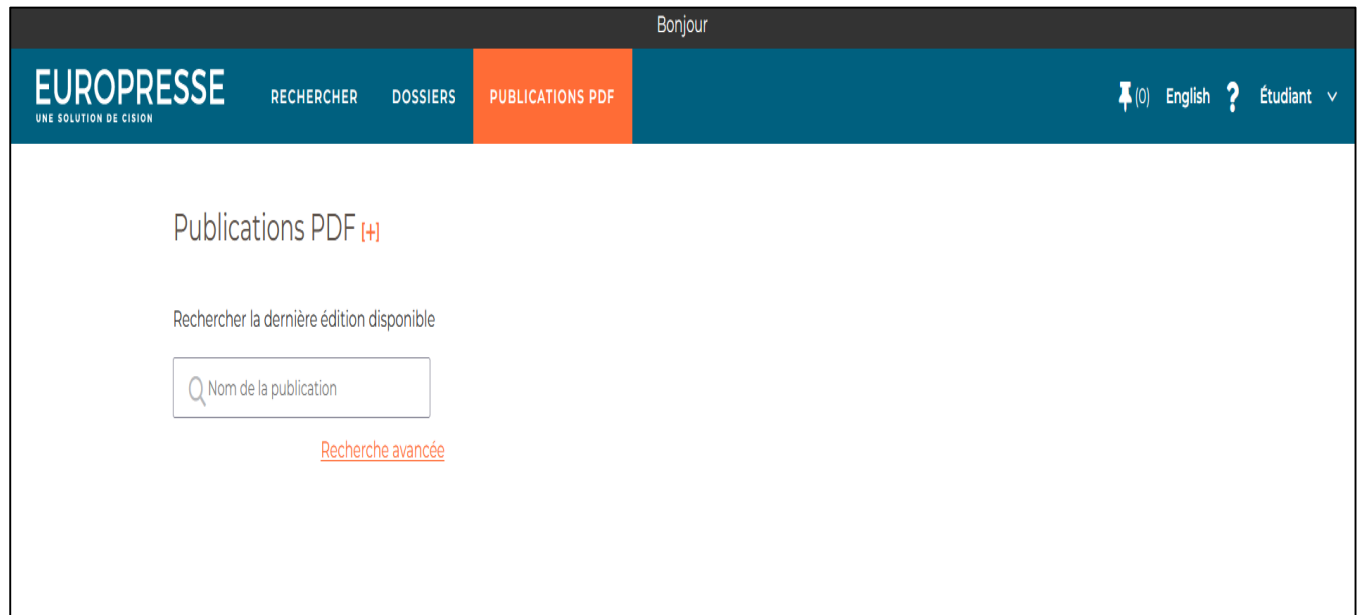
Bonjour

EUROPRESSE
UNE SOLUTION DE CISION

RECHERCHER DOSSIERS PUBLICATIONS PDF

(0) English ? Étudiant

Publications PDF [+]

Rechercher la dernière édition disponible

Nom de la publication

Recherche avancée